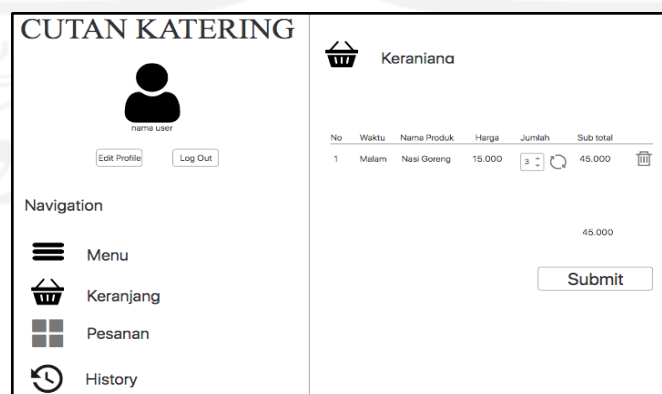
CUTAN KATERING

nama user

Edit Profile Log Out

Navigation

Menu

Keranjang

Pesanan

History

Keranjang

| No | Waktu | Nama Produk | Harga | Jumlah | Sub total |
|---|---|---|---|---|---|
| 1 | Malam | Nasi Goreng | 15.000 | 3 | 45.000 |

45.000

Submit